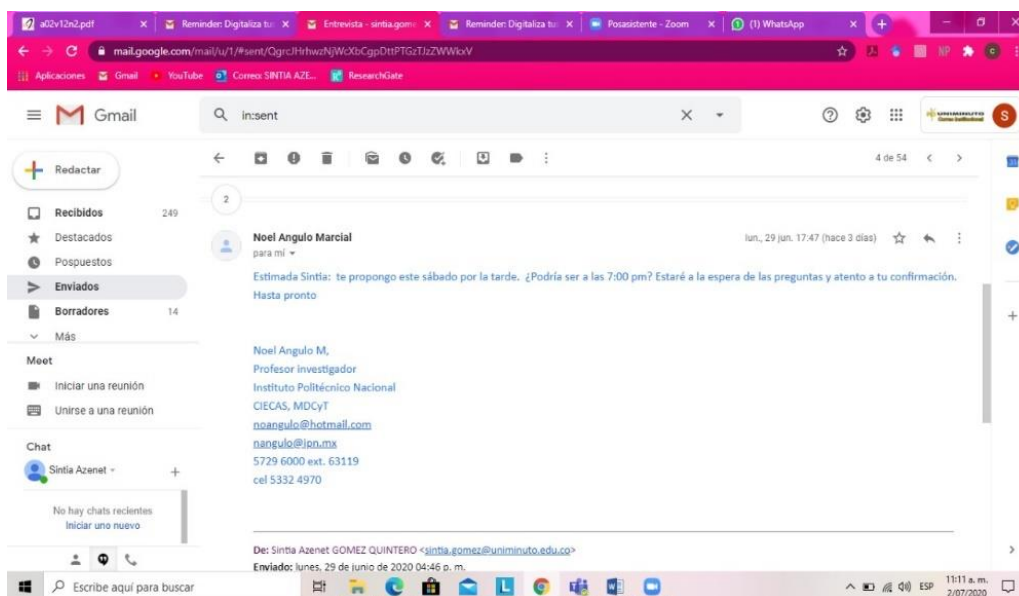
a02v12n2.pdf × Reminder: Digitaliza tu × Entrevista - sintia.gome × Reminder: Digitaliza tu × Posasistente - Zoom × (1) WhatsApp ×

mail.google.com/mail/u/1/#sent/QgrcJHrhwzNjWcXbCgpDttPTGzTJzZWWkxV

Aplicaciones Gmail YouTube Correo: SINTIA AZE... ResearchGate

Gmail

in:sent

Redactar

Recibidos 249
Destacados
Pospuestos
Enviados
Borradores 14
Más

Meet
Iniciar una reunión
Unirse a una reunión

Chat
Sintia Azenet

No hay chats recientes
Iniciar uno nuevo

4 de 54

2

Noel Angulo Marcial
para mí
lun., 29 jun. 17:47 (hace 3 días)

Estimada Sintia: te propongo este sábado por la tarde. ¿Podría ser a las 7:00 pm? Estaré a la espera de las preguntas y atento a tu confirmación.
Hasta pronto

Noel Angulo M,
Profesor investigador
Instituto Politécnico Nacional
CIECAS, MDCyT
noangulo@hotmail.com
nangulo@ipn.mx
5729 6000 ext. 63119
cel 5332 4970

De: Sintia Azenet GOMEZ QUINTERO <sintia.gomez@uniminuto.edu.co>
Enviado: lunes, 29 de junio de 2020 04:46 p. m.

Escribe aquí para buscar

ESP 11:11 a. m. 2/07/2020